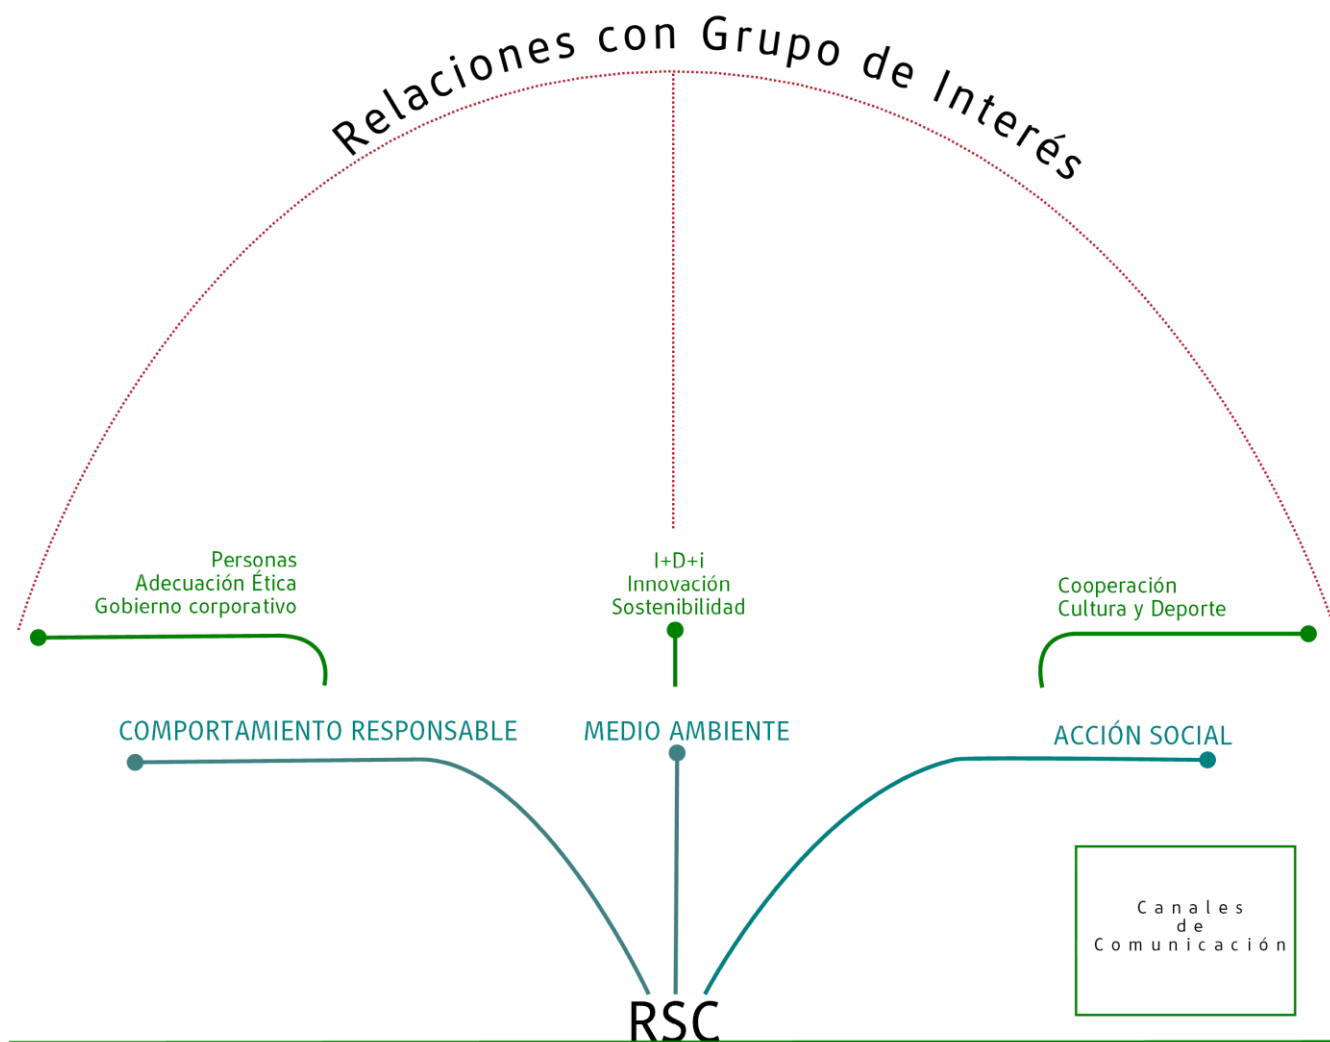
Relaciones con Grupo de Interés

Personas
Adecuación Ética
Gobierno corporativo

I+D+i
Innovación
Sostenibilidad

Cooperación
Cultura y Deporte

COMPORTAMIENTO RESPONSABLE

MEDIO AMBIENTE

ACCIÓN SOCIAL

Canales
de
Comunicación

RSC